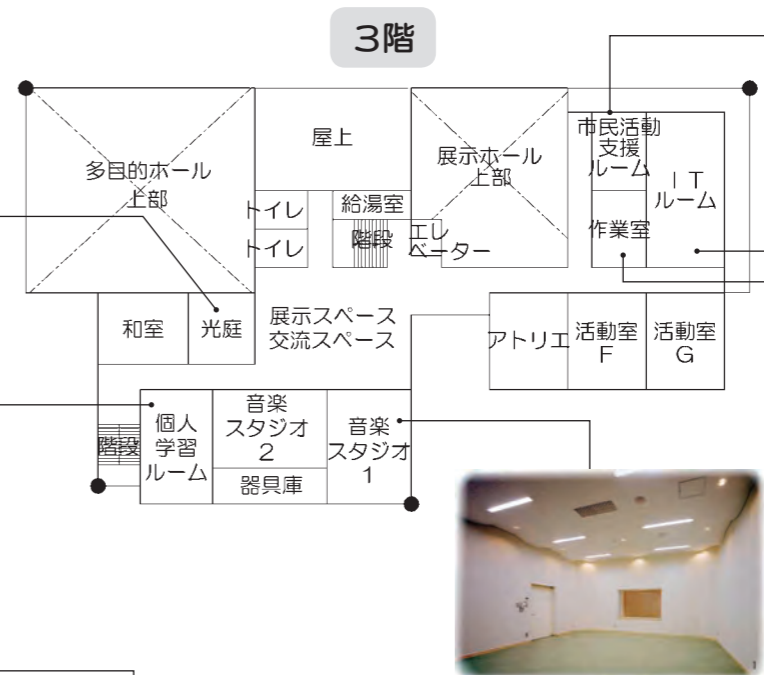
3階

多目的ホール上部

屋上

展示ホール上部

市民活動支援ルーム

IT ルーム

作業室

トイレ

トイレ

給湯室

階段

エレベーター

和室

光庭

展示スペース 交流スペース

アトリエ

活動室 F

活動室 G

階段

個人学習ルーム

音楽スタジオ 2

器具庫

音楽スタジオ 1